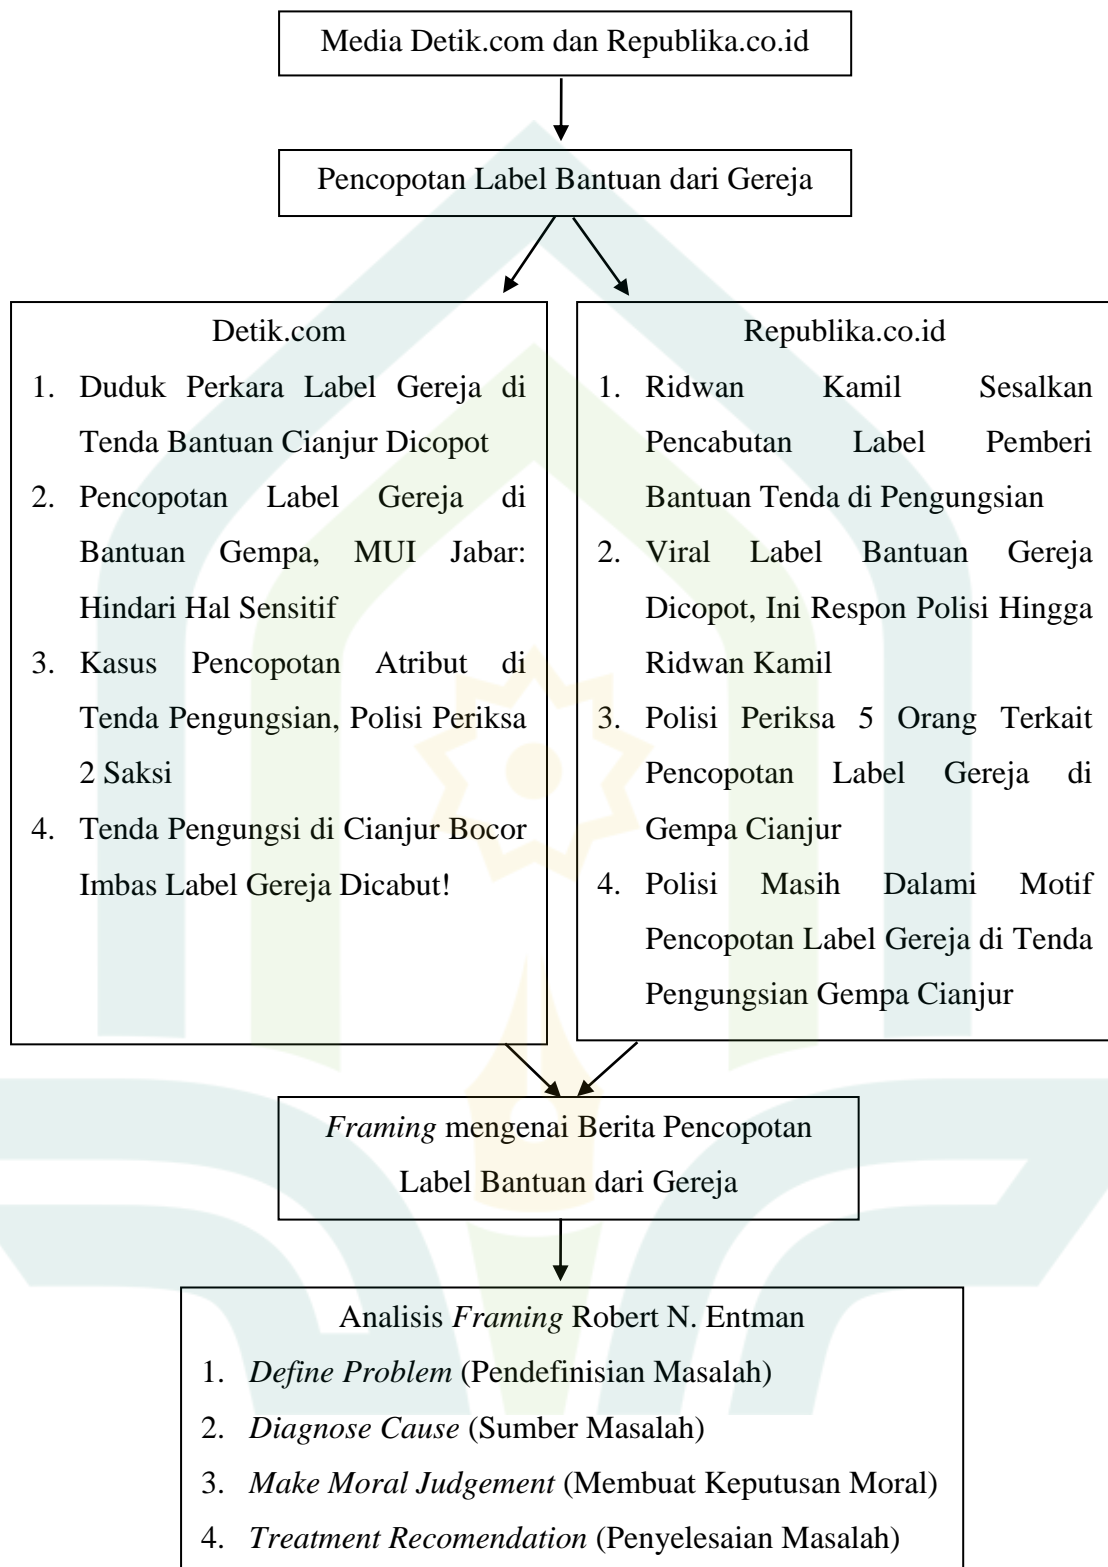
Media Detik.com dan Republika.co.id

Pencopotan Label Bantuan dari Gereja

Detik.com
1. Duduk Perkara Label Gereja di Tenda Bantuan Cianjur Dicopot
2. Pencopotan Label Gereja di Bantuan Gempa, MUI Jabar: Hindari Hal Sensitif
3. Kasus Pencopotan Atribut di Tenda Pengungsian, Polisi Periksa 2 Saksi
4. Tenda Pengungsi di Cianjur Bocor Imbas Label Gereja Dicabut!

Republika.co.id
1. Ridwan Kamil Sesalkan Pencabutan Label Pemberi Bantuan Tenda di Pengungsian
2. Viral Label Bantuan Gereja Dicopot, Ini Respon Polisi Hingga Ridwan Kamil
3. Polisi Periksa 5 Orang Terkait Pencopotan Label Gereja di Gempa Cianjur
4. Polisi Masih Dalami Motif Pencopotan Label Gereja di Tenda Pengungsian Gempa Cianjur

*Framing* mengenai Berita Pencopotan Label Bantuan dari Gereja

Analisis *Framing* Robert N. Entman
1. *Define Problem* (Pendefinisian Masalah)
2. *Diagnose Cause* (Sumber Masalah)
3. *Make Moral Judgement* (Membuat Keputusan Moral)
4. *Treatment Recomendation* (Penyelesaian Masalah)